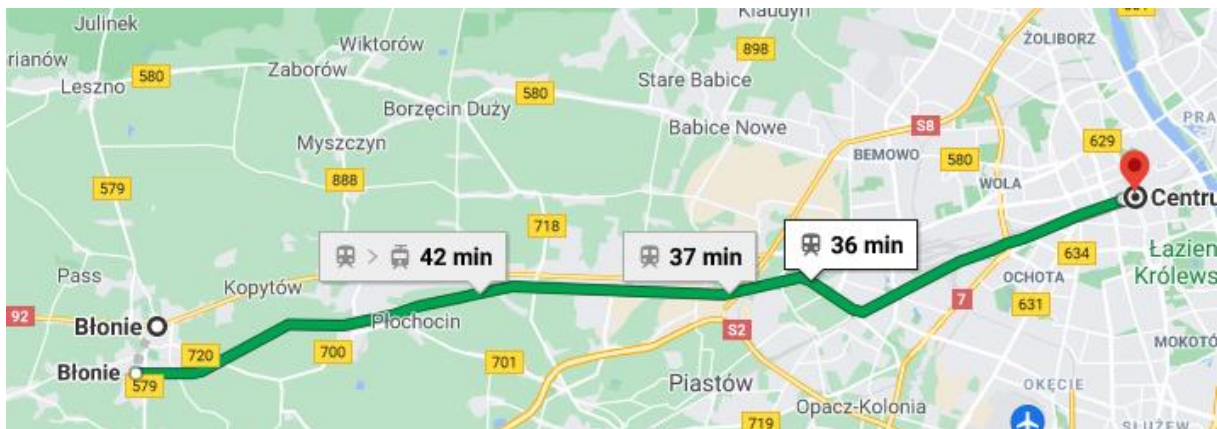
Julinek
Klaudyn
Wiktorów
898
ŻOLIBORZ
rianów
Leszno
580
Zaborów
Stare Babice
Borzęcin Duży
580
Babice Nowe
S8
PRA
629
Myszczyn
BEMOWO
580
888
WOLA
Centru
579
718
42 min
37 min
36 min
Łazien
Królews
Pass
634
Kopytów
OCHOTA
7
631
92
Błonie
Płochocin
S2
720
700
MOKOTÓ
Błonie
579
701
Piastów
OKĘCIE
719
Opacz-Kolonia
SŁUŻEW